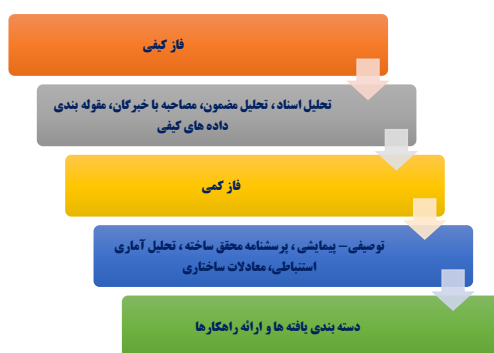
فاز کیفی

تحلیل اسناد، تحلیل مضمون، مصاحبه با خبرگان، مقوله بندی داده های کیفی

فاز کمی

توصیفی– پیمایشی ، پرسشنامه محقق ساخته ، تحلیل آماری استنباطی، معادلات ساختاری

دسته بندی یافته ها و ارائه راهکارها